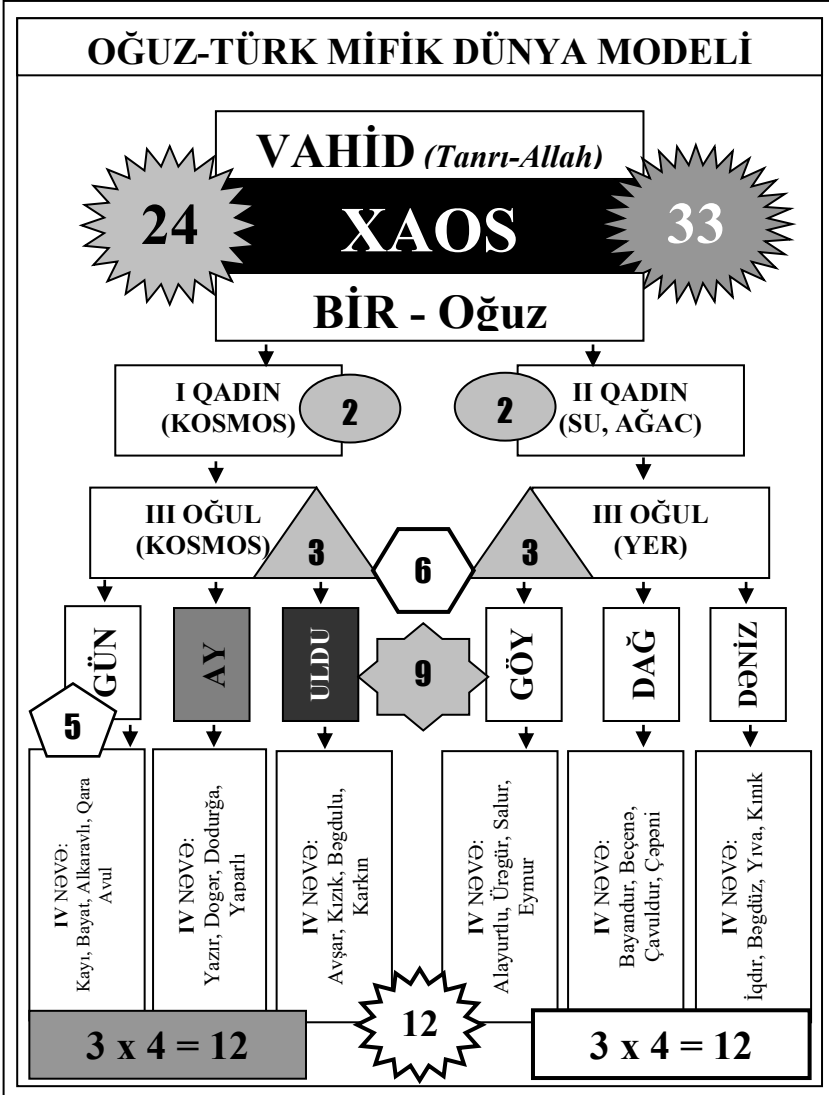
OĞUZ-TÜRK MİFİK DÜNYA MODELİ

VAHİD (Tanrı-Allah)

24

XAOS

33

BİR - Oğuz

I QADIN (KOSMOS)

2

2

II QADIN (SU, AĞAC)

III OĞUL (KOSMOS)

3

6

3

III OĞUL (YER)

GÜN

AY

ULDU

9

GÖY

DAĞ

DƏNİZ

5

IV NƏVƏ: Kayı, Bayat, Alkaravlı, Qara Avul

IV NƏVƏ: Yazır, Doğər, Dodurğa, Yaparlı

IV NƏVƏ: Avşar, Kızık, Bəgdulu, Karkın

IV NƏVƏ: Alayurtlu, Ürəgir, Salur, Eymur

IV NƏVƏ: Bayandur, Beçenə, Çavuldur, Çəpəni

IV NƏVƏ: İqdır, Bəgdüz, Yıva, Kınık

3 x 4 = 12

12

3 x 4 = 12